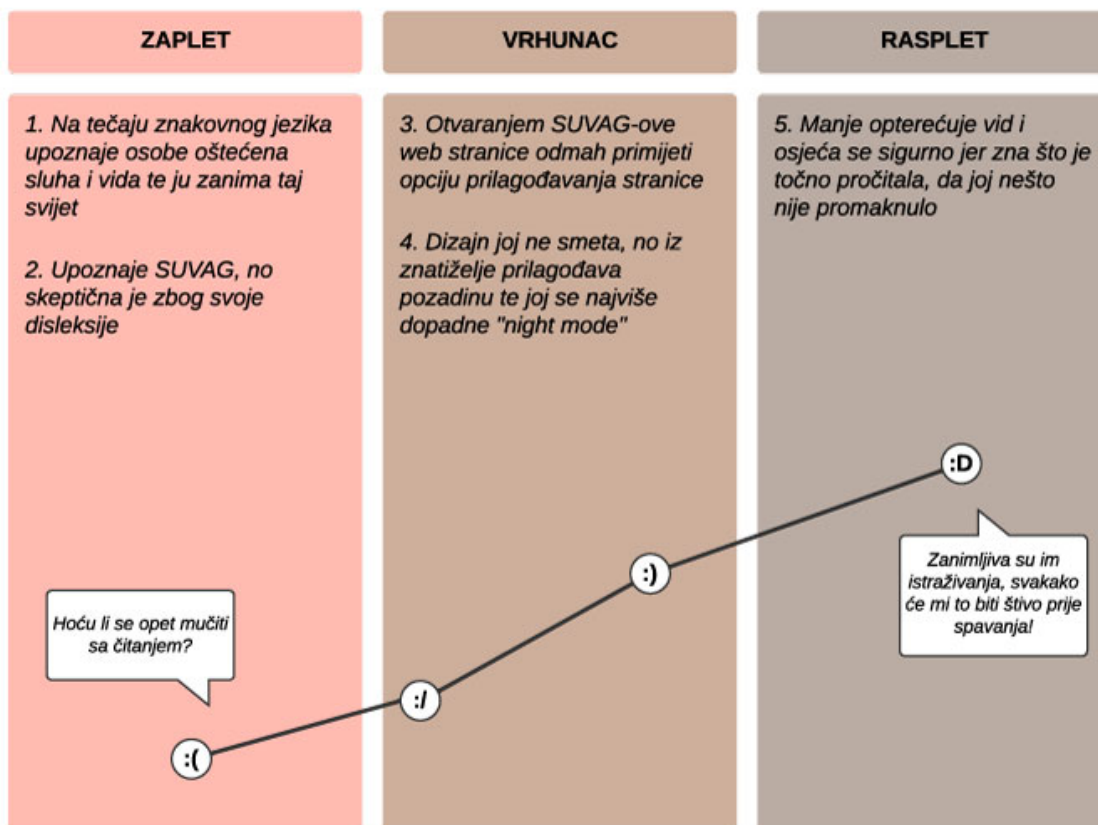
ZAPLET

1. Na tečaju znakovnog jezika upoznaje osobe oštećena sluha i vida te ju zanima taj svijet

2. Upoznaje SUVAG, no skeptična je zbog svoje disleksije

VRHUNAC

3. Otvaranjem SUVAG-ove web stranice odmah primijeti opciju prilagođavanja stranice

4. Dizajn joj ne smeta, no iz znatiželje prilagođava pozadinu te joj se najviše dopadne "night mode"

RASPLET

5. Manje opterećuje vid i osjeća se sigurno jer zna što je točno pročitala, da joj nešto nije promaknulo

:D

Zanimljiva su im istraživanja, svakako će mi to biti štivo prije spavanja!

:)

Hoću li se opet mučiti sa čitanjem?

:/

:(